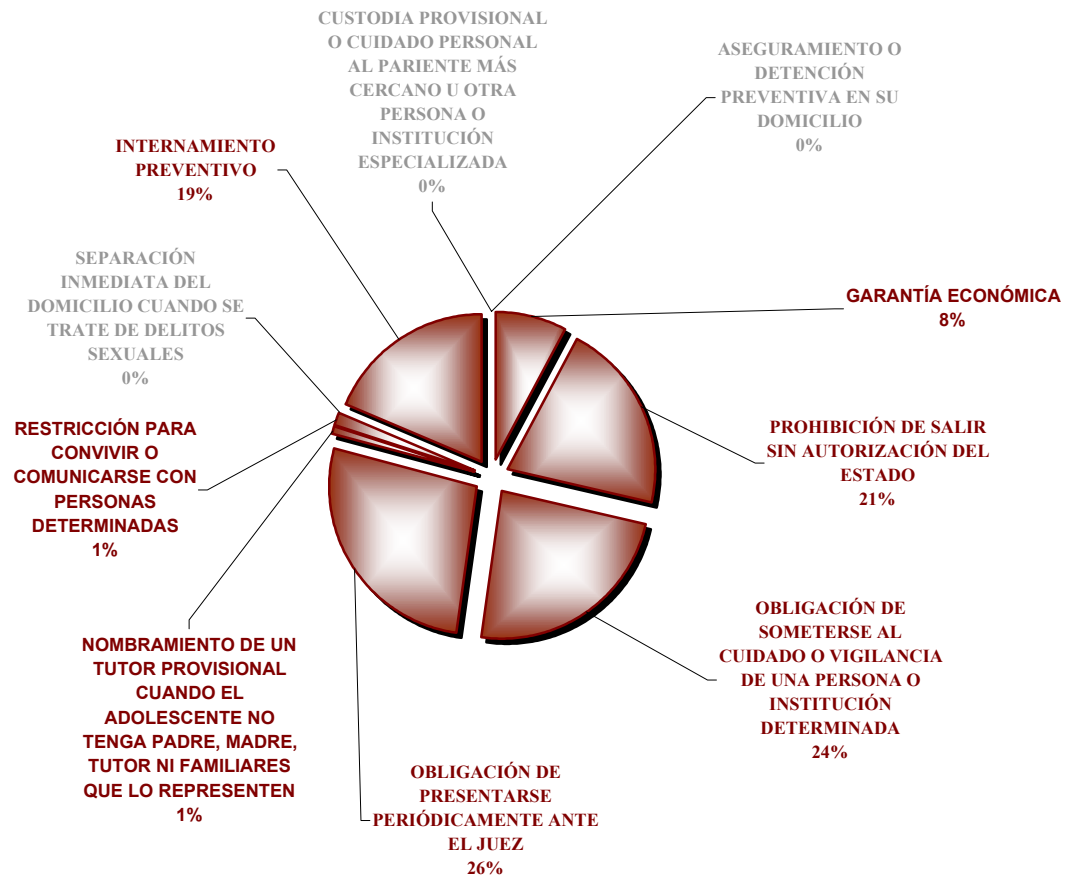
CUSTODIA PROVISIONAL O CUIDADO PERSONAL AL PARIENTE MÁS CERCANO U OTRA PERSONA O INSTITUCIÓN ESPECIALIZADA
0%

ASEGURAMIENTO O DETENCIÓN PREVENTIVA EN SU DOMICILIO
0%

INTERNAMIENTO PREVENTIVO
19%

SEPARACIÓN INMEDIATA DEL DOMICILIO CUANDO SE TRATE DE DELITOS SEXUALES
0%

GARANTÍA ECONÓMICA
8%

RESTRICCIÓN PARA CONVIVIR O COMUNICARSE CON PERSONAS DETERMINADAS
1%

PROHIBICIÓN DE SALIR SIN AUTORIZACIÓN DEL ESTADO
21%

OBLIGACIÓN DE SOMETERSE AL CUIDADO O VIGILANCIA DE UNA PERSONA O INSTITUCIÓN DETERMINADA
24%

NOMBRAMIENTO DE UN TUTOR PROVISIONAL CUANDO EL ADOLESCENTE NO TENGA PADRE, MADRE, TUTOR NI FAMILIARES QUE LO REPRESENTEN
1%

OBLIGACIÓN DE PRESENTARSE PERIÓDICAMENTE ANTE EL JUEZ
26%